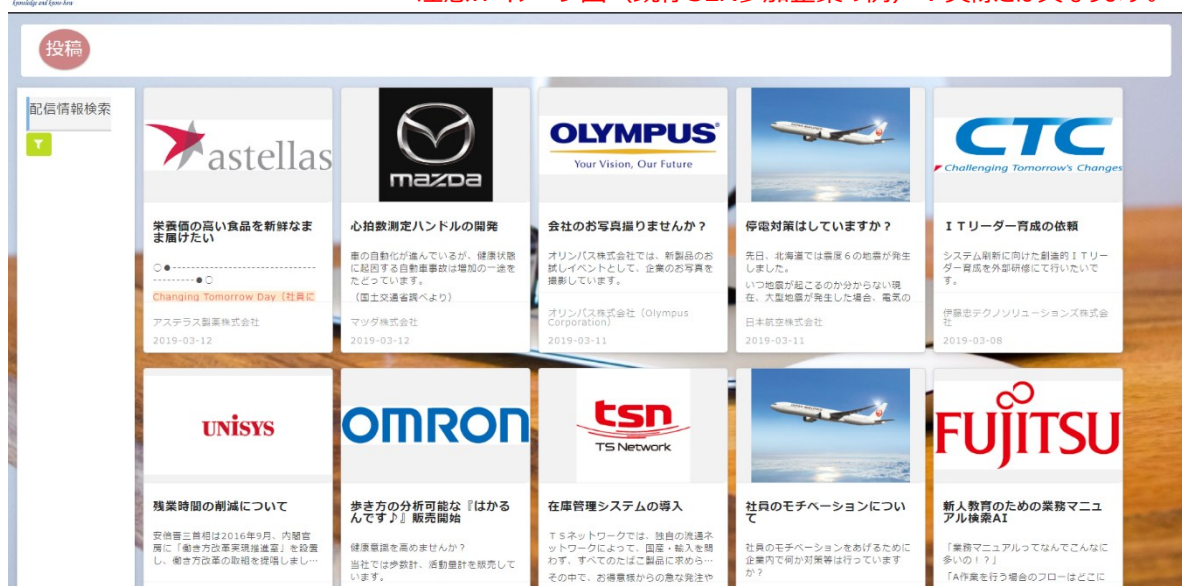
Knowledge and Know-how

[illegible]

投稿

配信情報検索

astellas

栄養価の高い食品を新鮮なまま届けたい

○●-------------------------------●○

Changing Tomorrow Day（社員に

アステラス製薬株式会社

2019-03-12

mazda

心拍数測定ハンドルの開発

車の自動化が進んでいるが、健康状態に起因する自動車事故は増加の一途をたどっています。

（国土交通省調べより）

マツダ株式会社

2019-03-12

OLYMPUS
Your Vision, Our Future

会社のお写真撮りませんか？

オリンパス株式会社では、新製品のお試しイベントとして、企業のお写真を撮影しています。

オリンパス株式会社（Olympus Corporation）

2019-03-11

停電対策はしていますか？

先日、北海道では震度６の地震が発生しました。

いつ地震が起こるのか分からない現在、大型地震が発生した場合、電気の

日本航空株式会社

2019-03-11

CTC
Challenging Tomorrow's Changes

ＩＴリーダー育成の依頼

システム刷新に向けた創造的ＩＴリーダー育成を外部研修にて行いたいです。

伊藤忠テクノソリューションズ株式会社

2019-03-08

UNISYS

残業時間の削減について

安倍晋三首相は2016年9月、内閣官房に「働き方改革実現推進室」を設置し、働き方改革の取組を提唱しまし…

OMRON

歩き方の分析可能な『はかるんです♪』販売開始

健康意識を高めませんか？

当社では歩数計、活動量計を販売しています。

tsn
TS Network

在庫管理システムの導入

ＴＳネットワークでは、独自の流通ネットワークによって、国産・輸入を問わず、すべてのたばこ製品に求められ…

その中で、お得意様からの急な発注や

社員のモチベーションについて

社員のモチベーションをあげるために企業内で何か対策等は行っていますか？

FUJITSU

新人教育のための業務マニュアル検索AI

「業務マニュアルってなんでこんなに多いの！？」

「A作業を行う場合のフローはどこに